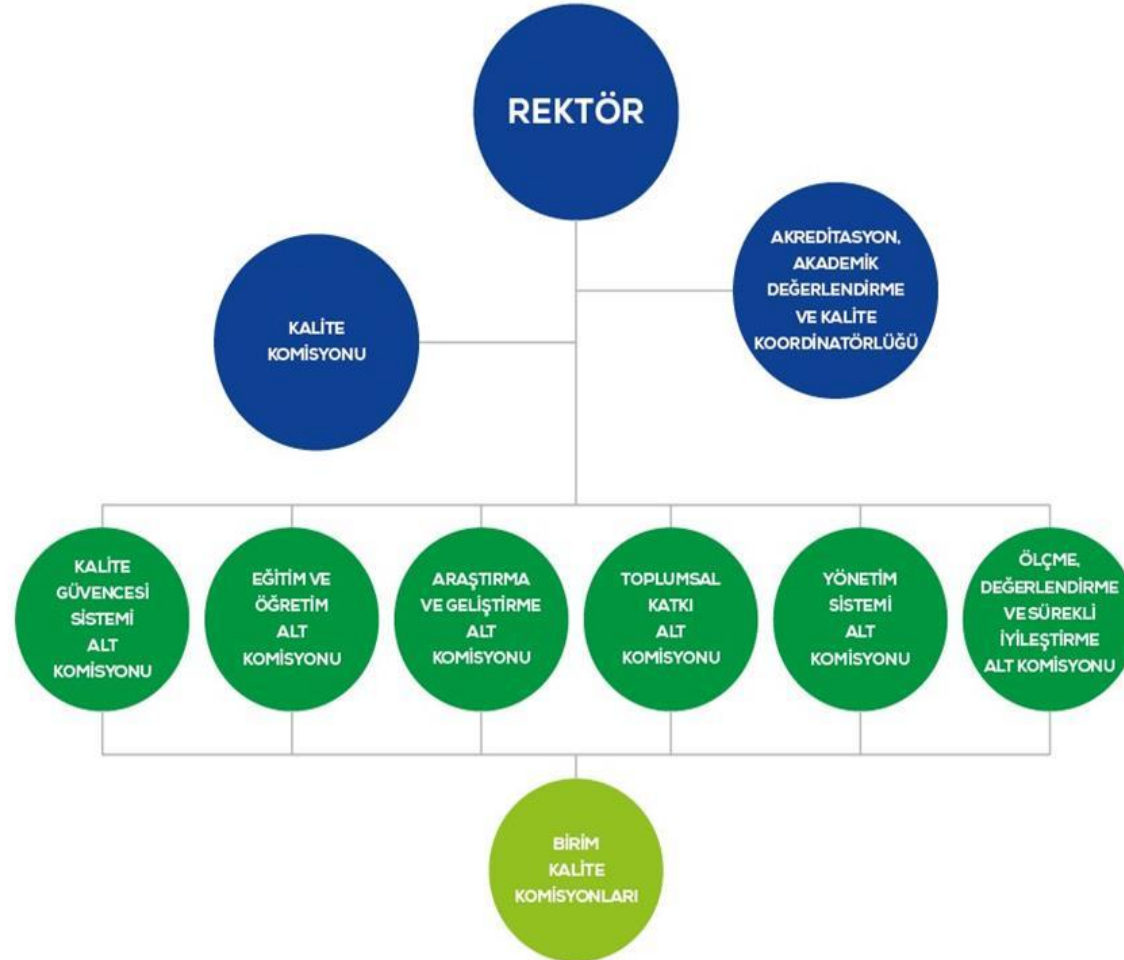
REKTÖR

KALİTE KOMİSYONU

AKREDİTASYON, AKADEMİK DEĞERLENDİRME VE KALİTE KOORDİNATÖRLÜĞÜ

KALİTE GÜVENCESİ SİSTEMİ ALT KOMİSYONU

EĞİTİM VE ÖĞRETİM ALT KOMİSYONU

ARAŞTIRMA VE GELİŞTİRME ALT KOMİSYONU

TOPLUMSAL KATKI ALT KOMİSYONU

YÖNETİM SİSTEMİ ALT KOMİSYONU

ÖLÇME, DEĞERLENDİRME VE SÜREKLİ İYİLEŞTİRME ALT KOMİSYONU

BİRİM KALİTE KOMİSYONLARI